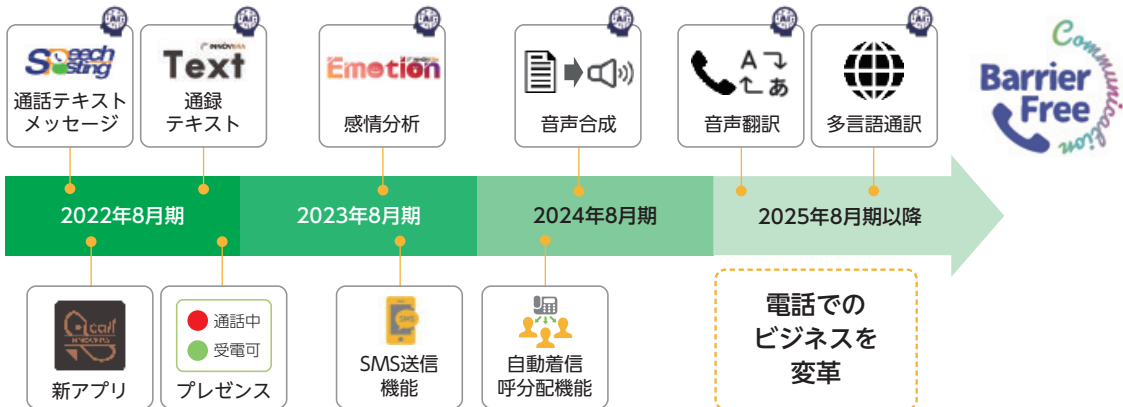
Speech Posting
通話テキストメッセージ

INNOVENA Text
通録テキスト

Emotion
感情分析

音声合成

A あ
音声翻訳

多言語通訳

Barrier Free
Communication

2022年8月期

2023年8月期

2024年8月期

2025年8月期以降

Q call INNOVENA
新アプリ

通話中
受電可
プレゼンス

SMS
SMS送信機能

自動着信呼分配機能

電話でのビジネスを変革